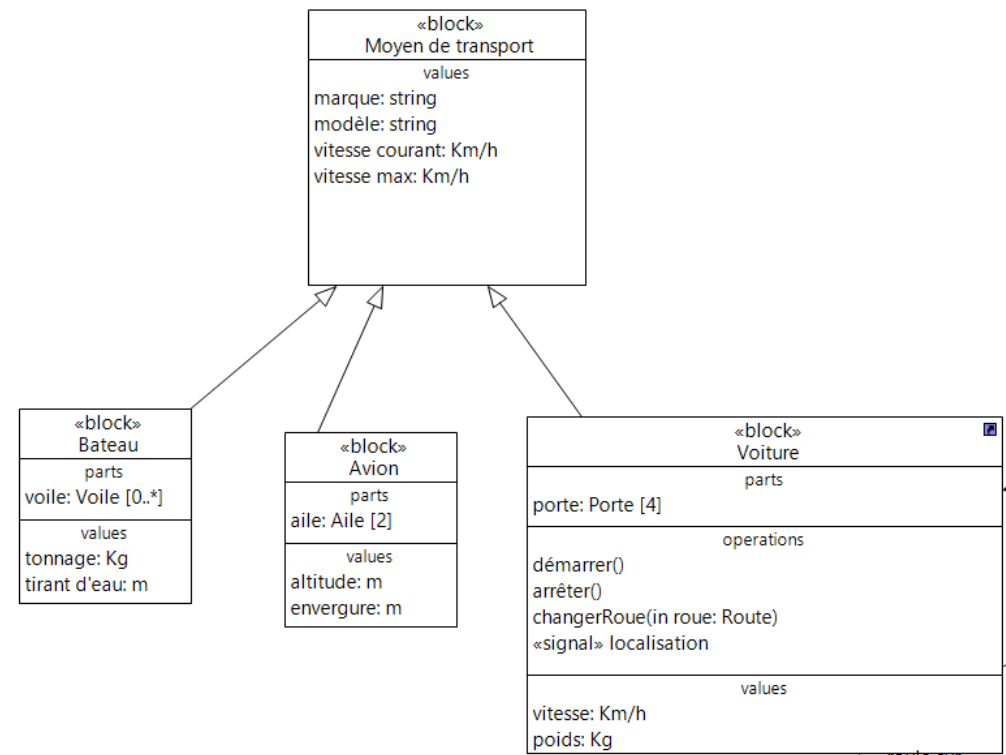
«block»
Moyen de transport
values
marque: string
modèle: string
vitesse courant: Km/h
vitesse max: Km/h

«block»
Bateau
parts
voile: Voile [0..*]
values
tonnage: Kg
tirant d'eau: m

«block»
Avion
parts
aile: Aile [2]
values
altitude: m
envergure: m

«block»
Voiture
parts
porte: Porte [4]
operations
démarrer()
arrêter()
changerRoue(in roue: Route)
«signal» localisation
values
vitesse: Km/h
poids: Kg